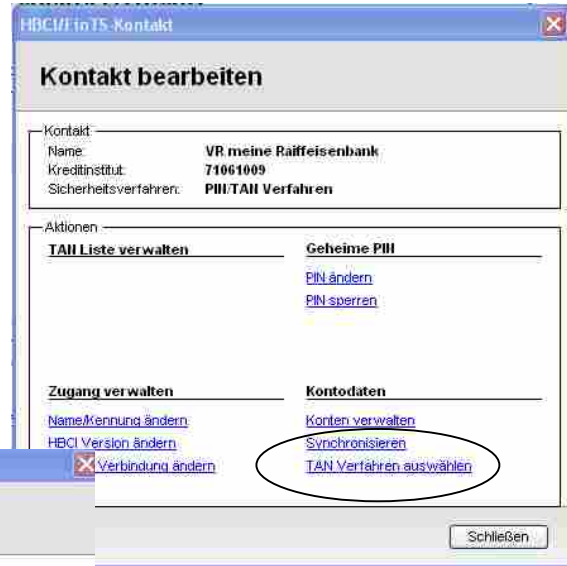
HBCI/FinTS-Kontakt

Kontakt bearbeiten

Kontakt

| | |
|---|---|
| Name: | VR meine Raiffeisenbank |
| Kreditinstitut: | 71061009 |
| Sicherheitsverfahren: | PIN/TAN Verfahren |

Aktionen

TAN Liste verwalten

Geheime PIN

PIN ändern

PIN sperren

Zugang verwalten

Name/Kennung ändern

HBCI Version ändern

Verbindung ändern

Kontodaten

Konten verwalten

Synchronisieren

TAN Verfahren auswählen

Schließen